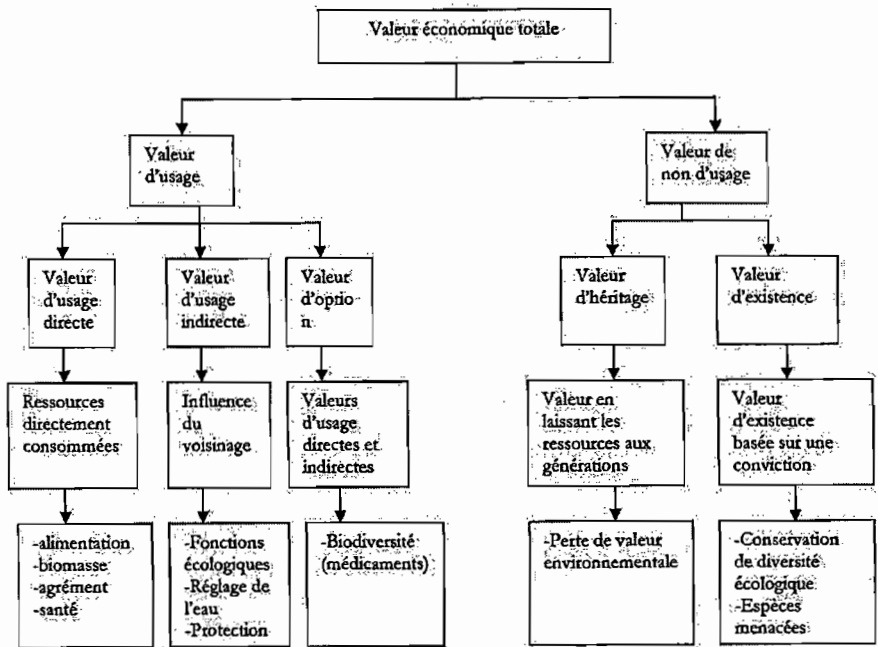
Valeur économique totale

Valeur d'usage

Valeur de non d'usage

Valeur d'usage directe

Valeur d'usage indirecte

Valeur d'optio n

Valeur d'héritage

Valeur d'existence

Ressources directement consommées

Influence du voisinage

Valeurs d'usage directes et indirectes

Valeur en laissant les ressources aux générations

Valeur d'existence basée sur une conviction

-alimentation
-biomasse
-agrément
-santé

-Fonctions écologiques
-Réglage de l'eau
-Protection

-Biodiversité (médicaments)

-Perte de valeur environnementale

-Conservation de diversité écologique
-Espèces menacées